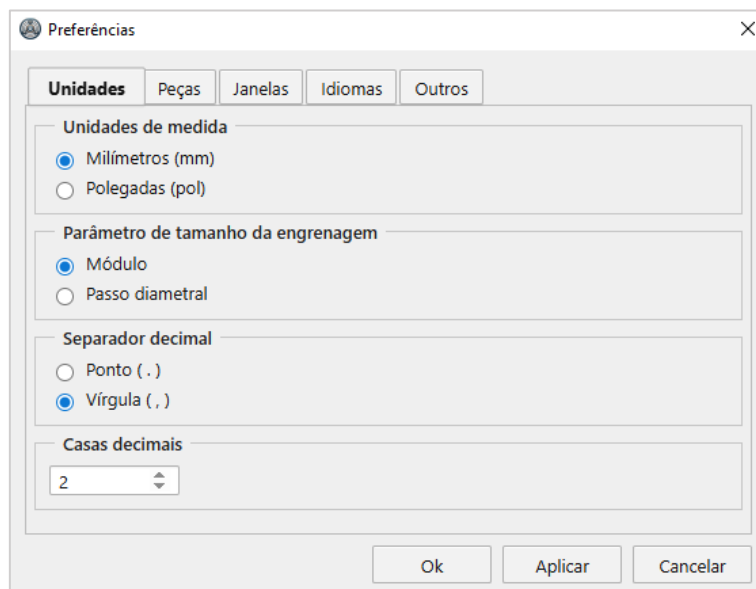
Preferências

Unidades
Peças
Janelas
Idiomas
Outros

Unidades de medida
Milímetros (mm)
Polegadas (pol)

Parâmetro de tamanho da engrenagem
Módulo
Passo diametral

Separador decimal
Ponto ( . )
Vírgula ( , )

Casas decimais
2

Ok
Aplicar
Cancelar